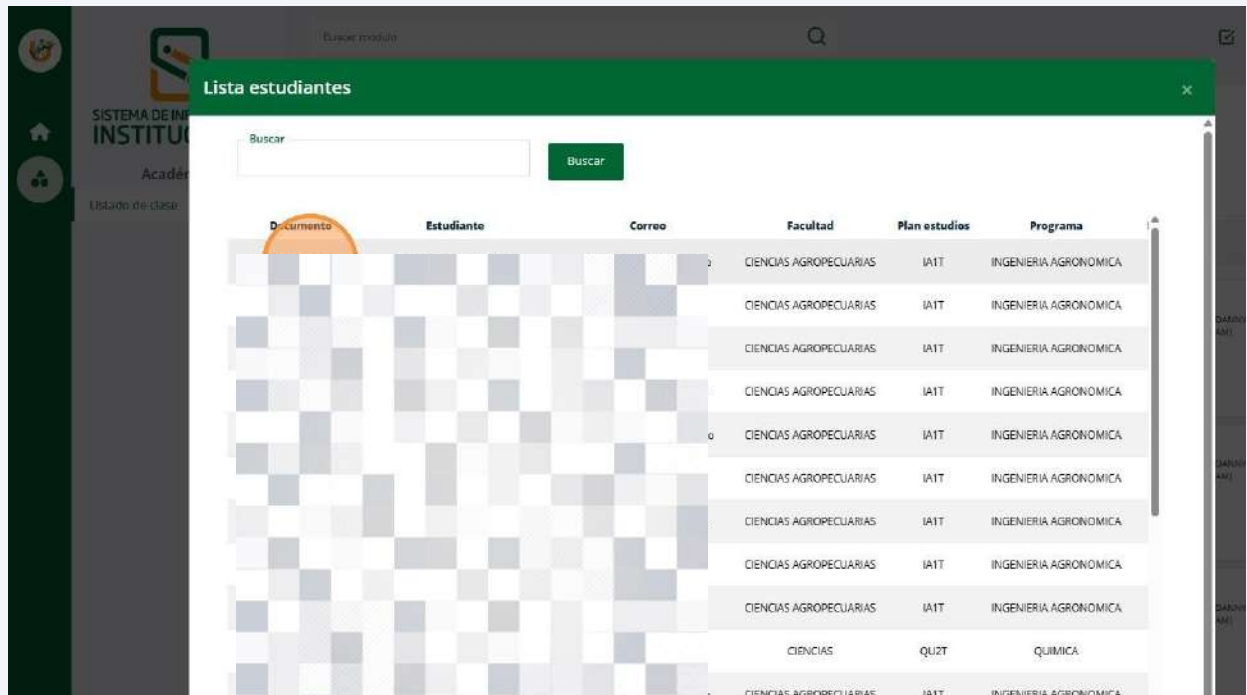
Buscar módulo

SISTEMA DE INF
INSTITU
Acadé
Listado de clase

Lista estudiantes

×

Buscar

Buscar

| Documento | Estudiante | Correo | Facultad | Plan estudios | Programa |
|---|---|---|---|---|---|
| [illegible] | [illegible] | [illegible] | CIENCIAS AGROPECUARIAS | IA1T | INGENIERIA AGRONOMICA |
| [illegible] | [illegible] | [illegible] | CIENCIAS AGROPECUARIAS | IA1T | INGENIERIA AGRONOMICA |
| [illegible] | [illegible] | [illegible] | CIENCIAS AGROPECUARIAS | IA1T | INGENIERIA AGRONOMICA |
| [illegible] | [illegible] | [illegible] | CIENCIAS AGROPECUARIAS | IA1T | INGENIERIA AGRONOMICA |
| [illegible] | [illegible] | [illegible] | CIENCIAS AGROPECUARIAS | IA1T | INGENIERIA AGRONOMICA |
| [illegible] | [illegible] | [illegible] | CIENCIAS AGROPECUARIAS | IA1T | INGENIERIA AGRONOMICA |
| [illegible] | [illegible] | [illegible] | CIENCIAS AGROPECUARIAS | IA1T | INGENIERIA AGRONOMICA |
| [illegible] | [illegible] | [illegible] | CIENCIAS AGROPECUARIAS | IA1T | INGENIERIA AGRONOMICA |
| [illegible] | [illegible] | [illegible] | CIENCIAS AGROPECUARIAS | IA1T | INGENIERIA AGRONOMICA |
| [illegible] | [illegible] | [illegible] | CIENCIAS AGROPECUARIAS | IA1T | INGENIERIA AGRONOMICA |
| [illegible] | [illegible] | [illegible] | CIENCIAS | QU2T | QUIMICA |
| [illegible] | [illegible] | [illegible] | CIENCIAS AGROPECUARIAS | IA1T | INGENIERIA AGRONOMICA |